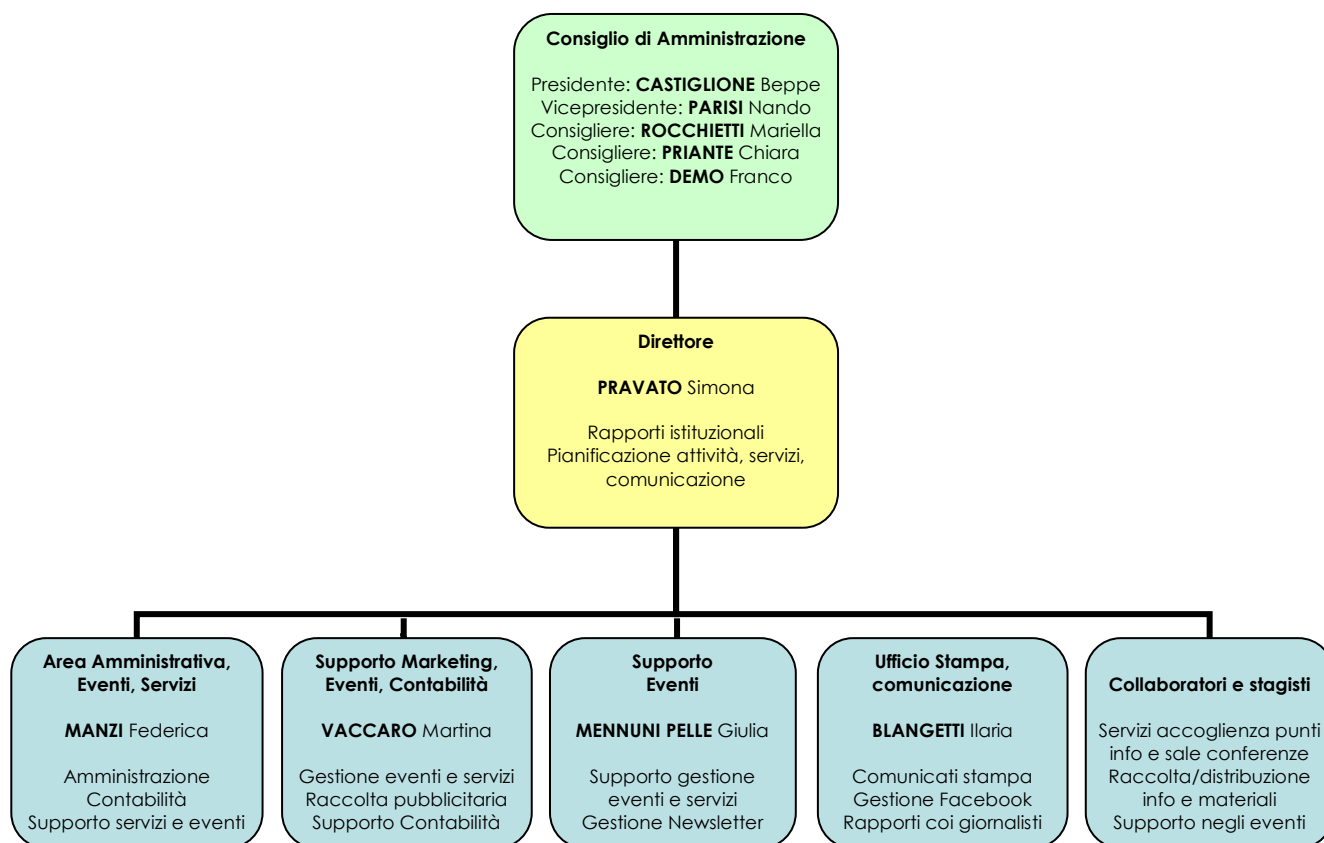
**Consiglio di Amministrazione**

Presidente: **CASTIGLIONE** Beppe
Vicepresidente: **PARISI** Nando
Consigliere: **ROCCHIETTI** Mariella
Consigliere: **PRIANTE** Chiara
Consigliere: **DEMO** Franco

**Direttore**

**PRAVATO** Simona

Rapporti istituzionali
Pianificazione attività, servizi, comunicazione

**Area Amministrativa, Eventi, Servizi**

**MANZI** Federica

Amministrazione
Contabilità
Supporto servizi e eventi

**Supporto Marketing, Eventi, Contabilità**

**VACCARO** Martina

Gestione eventi e servizi
Raccolta pubblicitaria
Supporto Contabilità

**Supporto Eventi**

**MENNUNI PELLE** Giulia

Supporto gestione eventi e servizi
Gestione Newsletter

**Ufficio Stampa, comunicazione**

**BLANGETTI** Ilaria

Comunicati stampa
Gestione Facebook
Rapporti coi giornalisti

**Collaboratori e stagisti**

Servizi accoglienza punti info e sale conferenze
Raccolta/distribuzione info e materiali
Supporto negli eventi